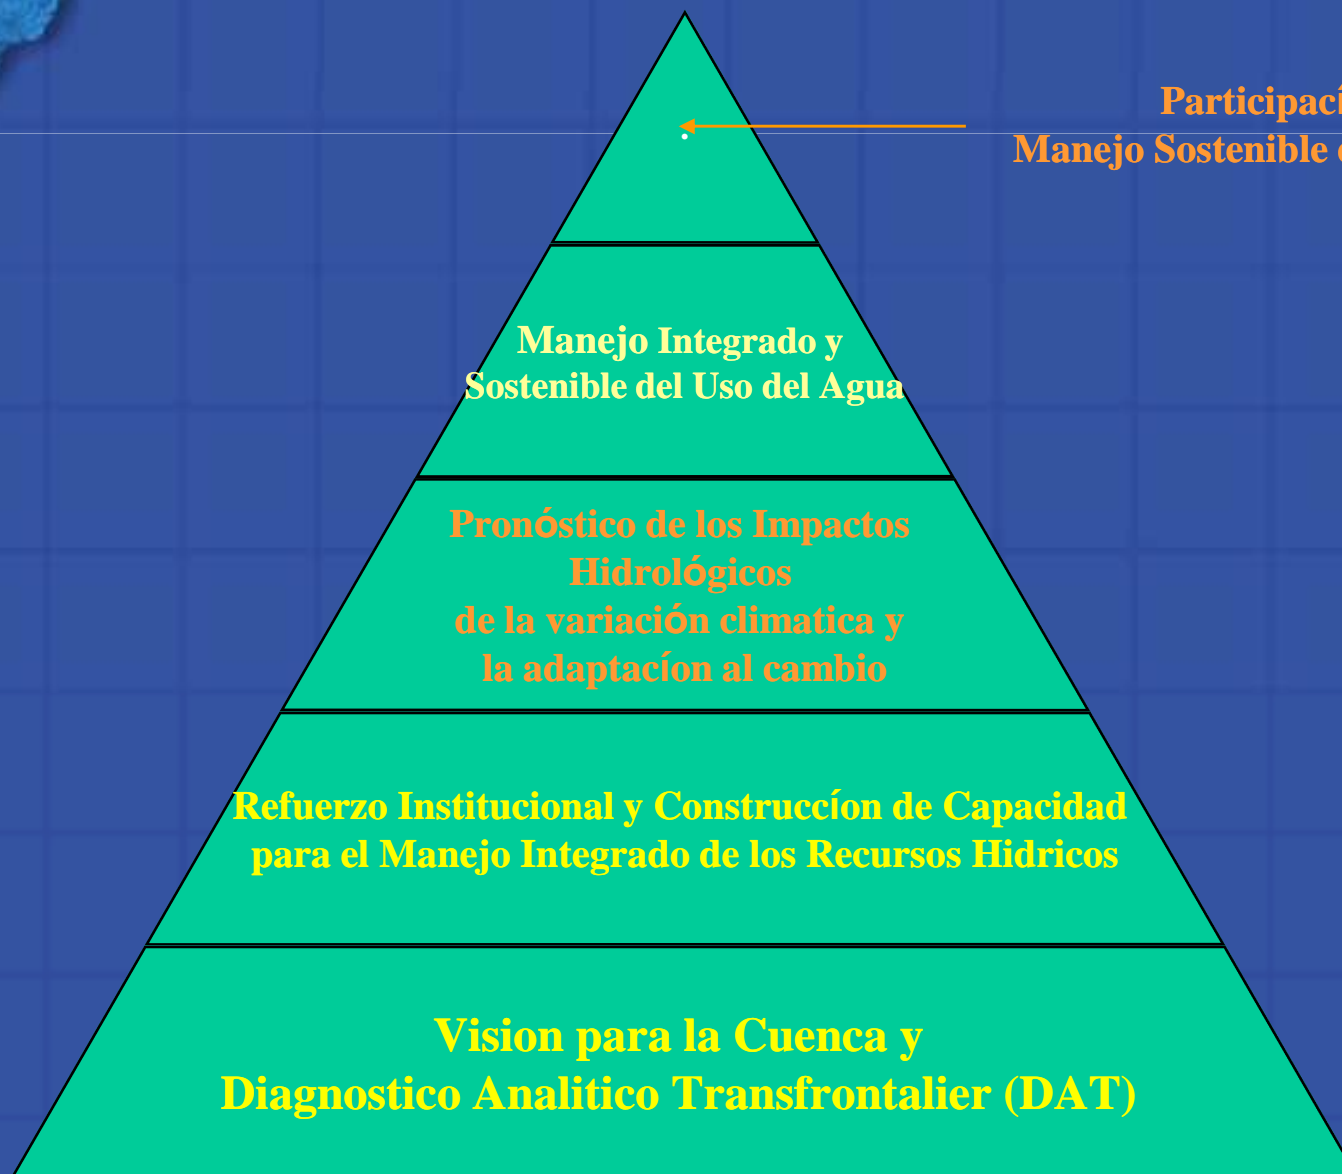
Participaci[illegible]
Manejo Sostenible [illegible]

Manejo Integrado y
Sostenible del Uso del Agua

Pronóstico de los Impactos Hidrológicos
de la variación climatica y
la adaptacíon al cambio

Refuerzo Institucional y Construccíon de Capacidad para el Manejo Integrado de los Recursos Hidricos

Vision para la Cuenca y
Diagnostico Analitico Transfrontalier (DAT)